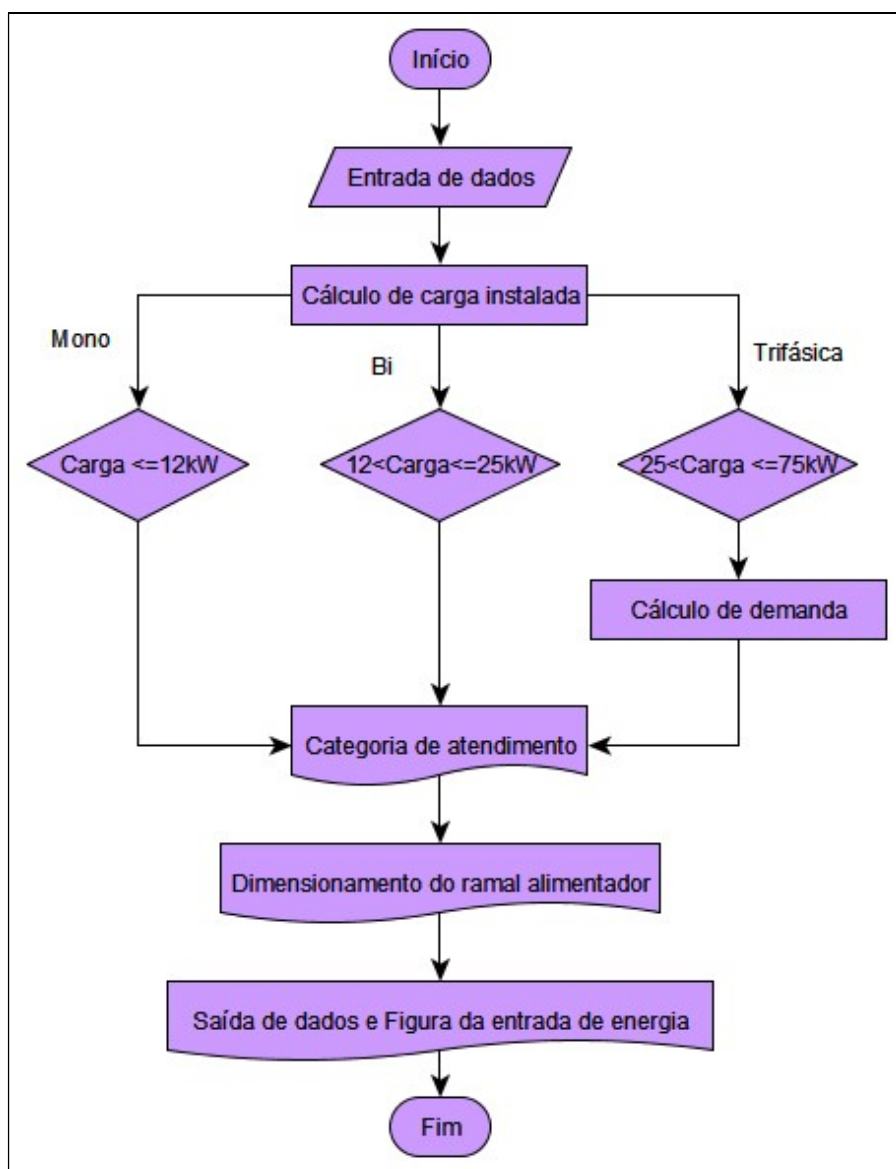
Início

Entrada de dados

Cálculo de carga instalada

Mono

Bi

Trifásica

Carga <=12kW

12<Carga<=25kW

25<Carga <=75kW

Cálculo de demanda

Categoria de atendimento

Dimensionamento do ramal alimentador

Saída de dados e Figura da entrada de energia

Fim